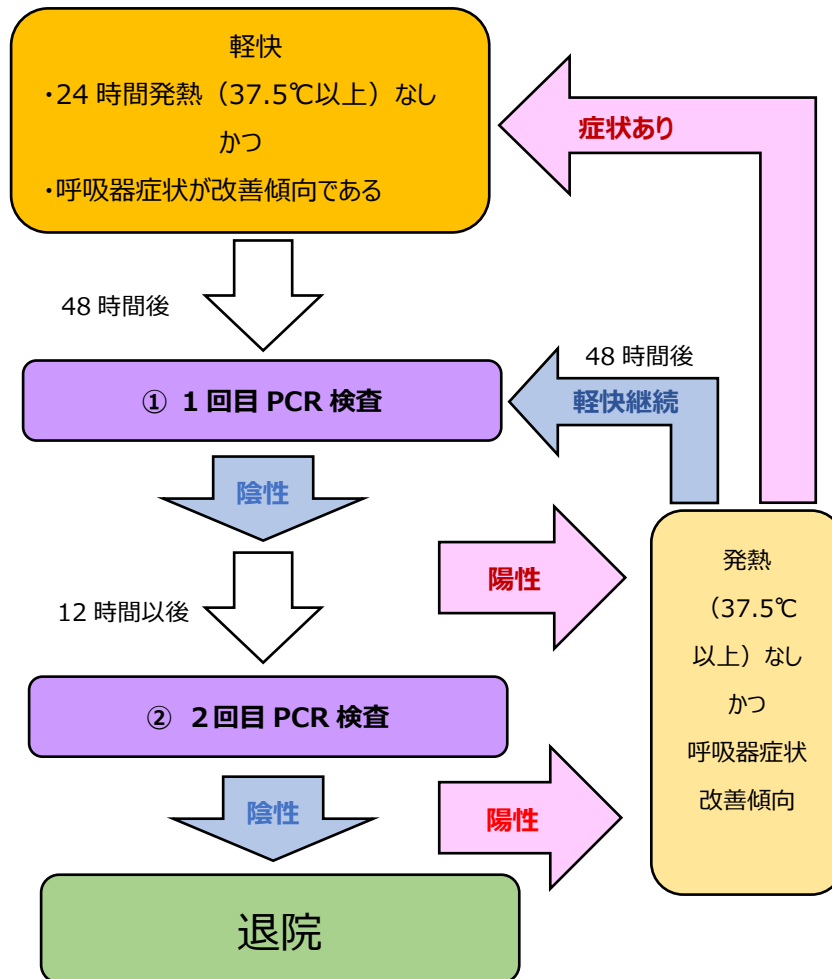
軽快

・24 時間発熱（37.5℃以上）なし

かつ

・呼吸器症状が改善傾向である

症状あり

48 時間後

48 時間後

① 1 回目 PCR 検査

軽快継続

陰性

陽性

12 時間以後

発熱

（37.5℃

以上）なし

かつ

呼吸器症状

改善傾向

② 2回目 PCR 検査

陰性

陽性

退院